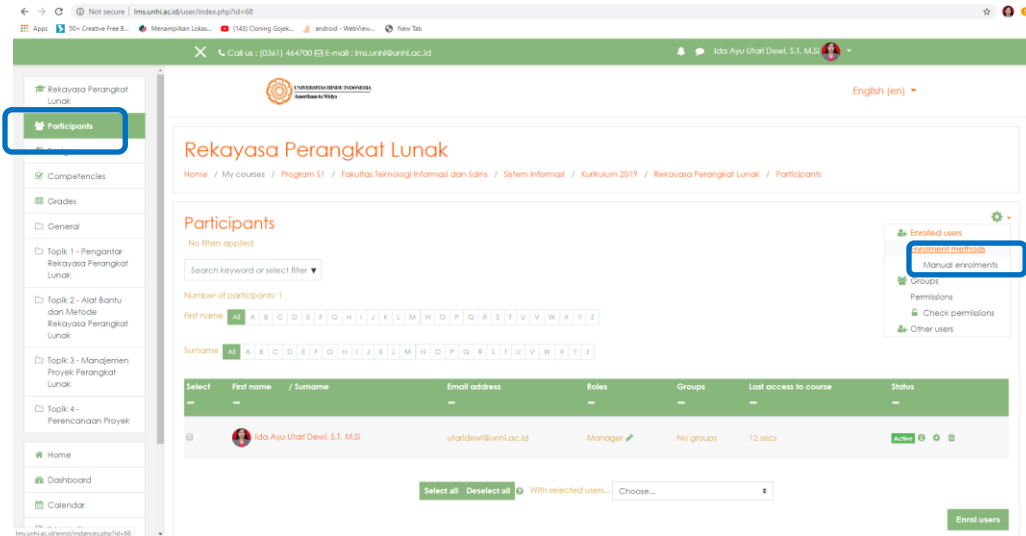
Not secure | lms.unhi.ac.id/user/index.php?id=68

Apps 50+ Creative Free B... Menampilkan Loka... (143) Cloning Gojek... android - WebView... New Tab

Call us : (0361) 464700 E-mail : lms.unhi@unhi.ac.id

Ida Ayu Utari Dewi, S.T. M.Si

English (en)

Rekayasa Perangkat Lunak

Participants

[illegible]

Competencies

Grades

General

Topik 1 - Pengantar Rekayasa Perangkat Lunak

Topik 2 - Alat Bantu dan Metode Rekayasa Perangkat Lunak

Topik 3 - Manajemen Proyek Perangkat Lunak

Topik 4 - Perencanaan Proyek

Home

Dashboard

Calendar

lms.unhi.ac.id/enrol/instances.php?id=68

Rekayasa Perangkat Lunak

Home / My courses / Program S1 / Fakultas Teknologi Informasi dan Sains / Sistem Informasi / Kurikulum 2019 / Rekayasa Perangkat Lunak / Participants

Participants

No filters applied

Search keyword or select filter

Number of participants: 1

First name All A B C D E F G H I J K L M N O P Q R S T U V W X Y Z

Surname All A B C D E F G H I J K L M N O P Q R S T U V W X Y Z

Enrolled users

Enrolment methods

Manual enrolments

Groups

Permissions

Check permissions

Other users

| Select | First name / Surname | Email address | Roles | Groups | Last access to course | Status |
|---|---|---|---|---|---|---|
| - | - | - | - | - | - | - |
| | Ida Ayu Utari Dewi, S.T. M.Si | utaridewi@unhi.ac.id | Manager | No groups | 12 secs | Active |

Select all Deselect all With selected users... Choose...

Enrol users